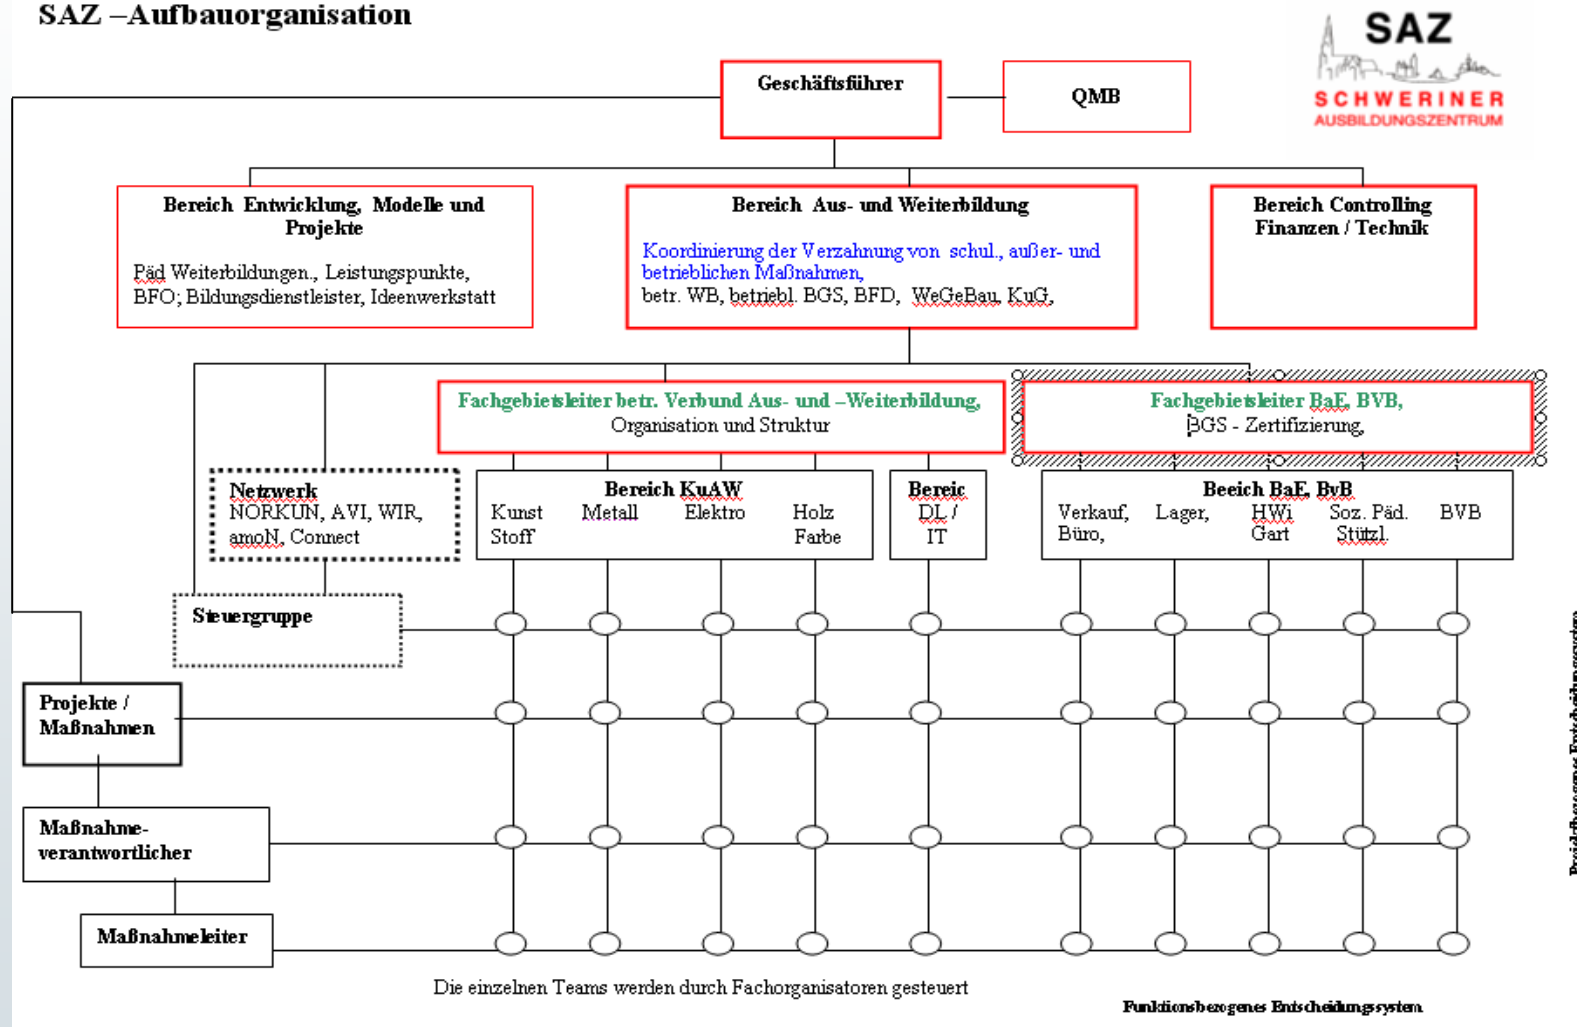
SAZ –Aufbauorganisation

SAZ
SCHWERINER
AUSBILDUNGSZENTRUM

Geschäftsführer

QMB

Bereich Entwicklung, Modelle und Projekte

Päd Weiterbildungen., Leistungspunkte, BFO; Bildungsdienstleister, Ideenwerkstatt

Bereich Aus- und Weiterbildung

Koordinierung der Verzahnung von schul., außer- und betrieblichen Maßnahmen,
betr. WB, betriebl. BGS, BFD, WeGeBau, KuG,

Bereich Controlling Finanzen / Technik

Fachgebietsleiter betr. Verbund Aus- und –Weiterbildung,
Organisation und Struktur

Fachgebietsleiter BaE, BVB,
BGS - Zertifizierung,

Netzwerk
NORKUN, AVI, WIR, amoN, Connect

Bereich KuAW
Kunst Stoff
Metall
Elektro
Holz Farbe

Bereic
DL / IT

Beeich BaE, BvB
Verkauf, Büro,
Lager,
HWi Gart
Soz. Päd. Stützl.
BVB

Steuergruppe

Projekte / Maßnahmen

Maßnahme-verantwortlicher

Maßnahmeleiter

Die einzelnen Teams werden durch Fachorganisatoren gesteuert

Funktionsbezogenes Entscheidungssystem

Bereichsbezogenes Entscheidungssystem